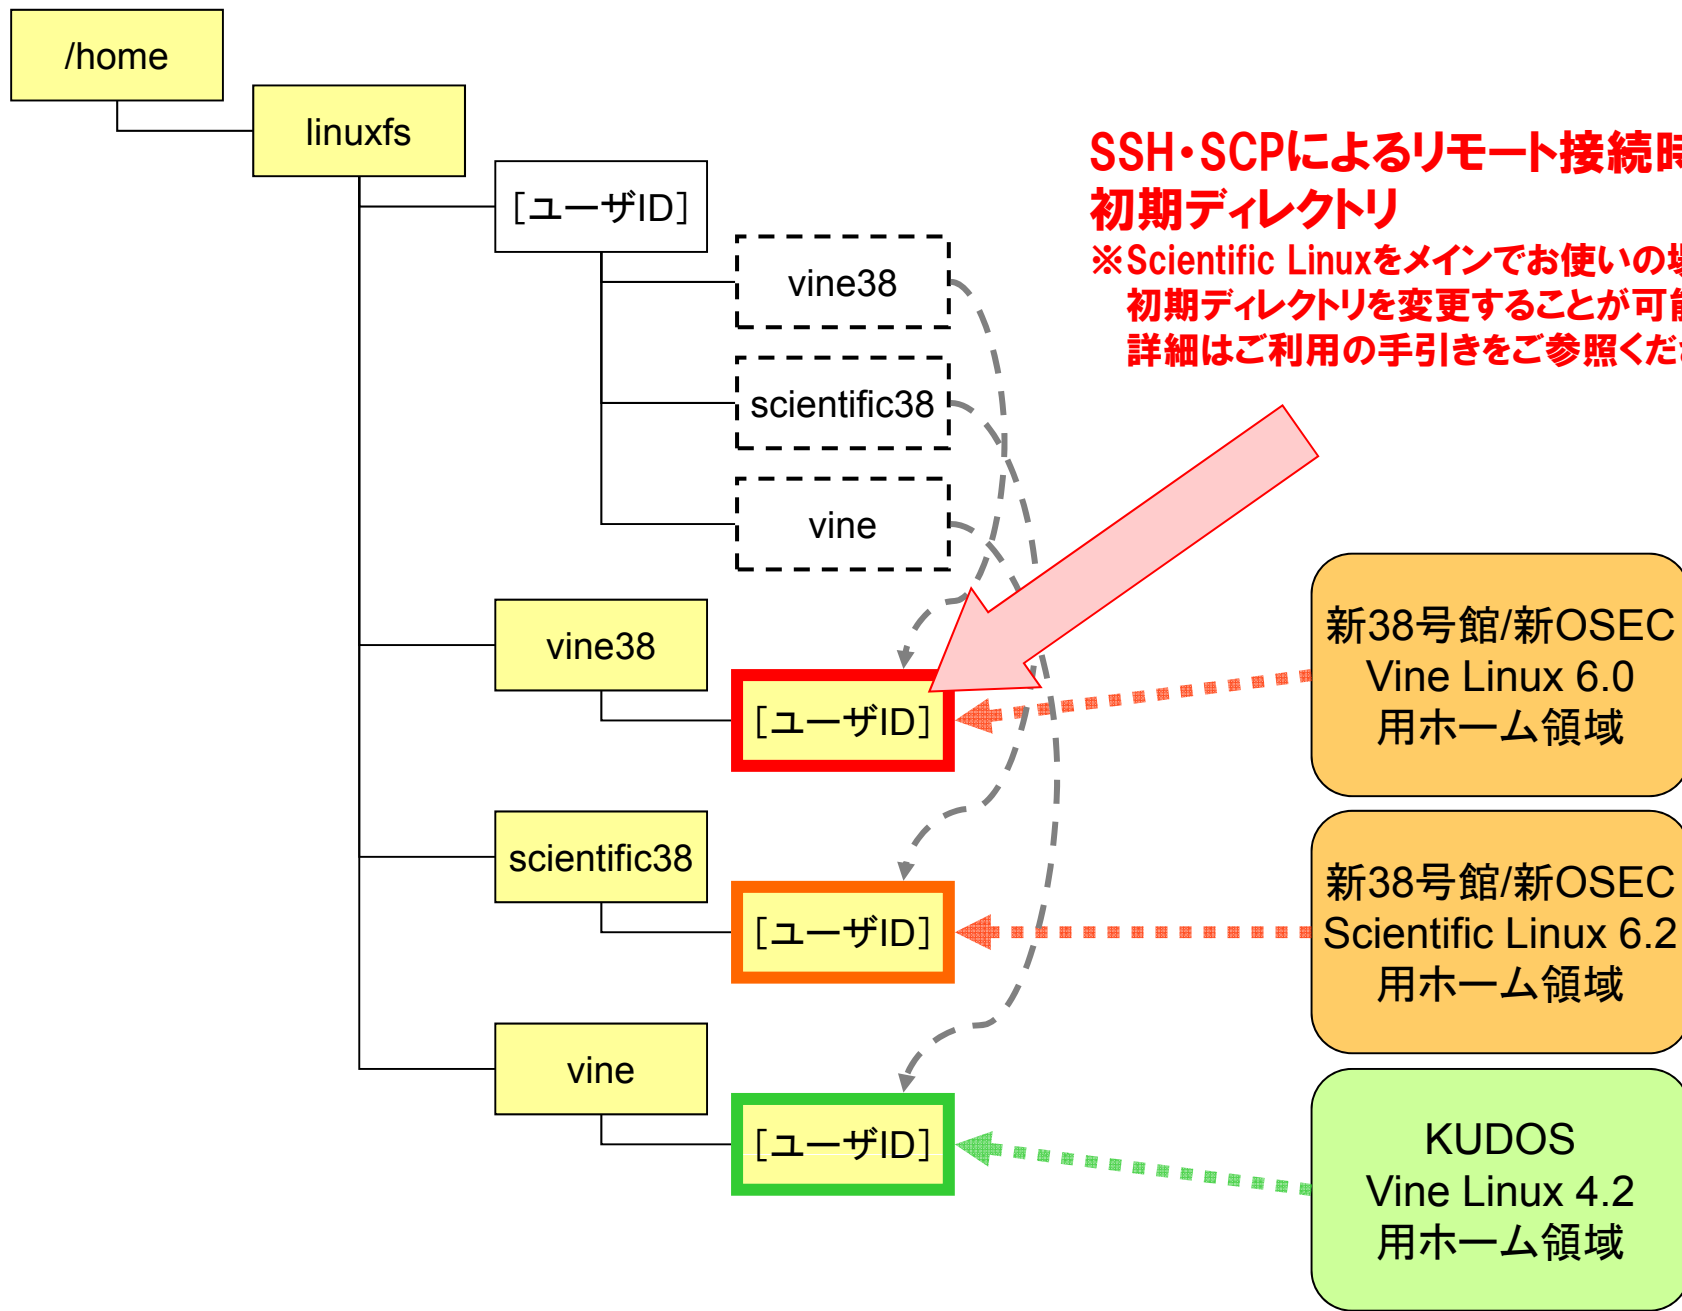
/home

linuxfs

[ユーザID]

vine38

scientific38

vine

vine38

[ユーザID]

scientific38

[ユーザID]

vine

[ユーザID]

SSH・SCPによるリモート接続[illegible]
初期ディレクトリ
※Scientific Linuxをメインでお使いの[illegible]
初期ディレクトリを変更することが可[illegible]
詳細はご利用の手引きをご参照くだ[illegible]

新38号館/新OSEC
Vine Linux 6.0
用ホーム領域

新38号館/新OSEC
Scientific Linux 6.2
用ホーム領域

KUDOS
Vine Linux 4.2
用ホーム領域